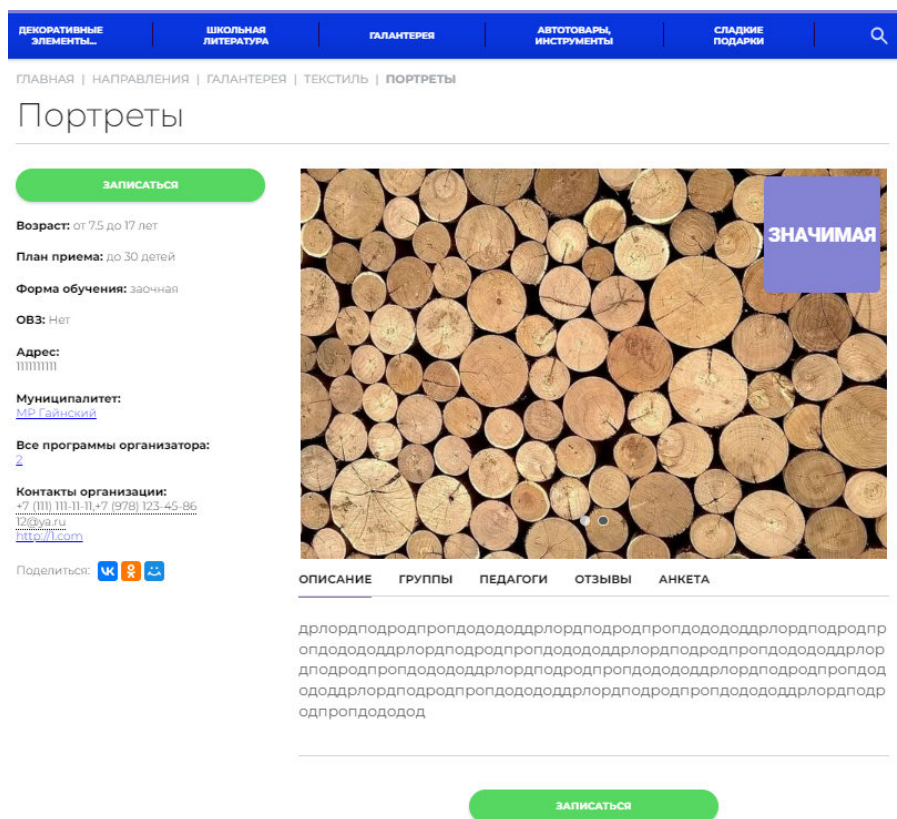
ДЕКОРАТИВНЫЕ ЭЛЕМЕНТЫ... | ШКОЛЬНАЯ ЛИТЕРАТУРА | ГАЛАНТЕРЕЯ | АВТОТОВАРЫ, ИНСТРУМЕНТЫ | СЛАДКИЕ ПОДАРКИ

ГЛАВНАЯ | НАПРАВЛЕНИЯ | ГАЛАНТЕРЕЯ | ТЕКСТИЛЬ | ПОРТРЕТЫ

Портреты

ЗАПИСАТЬСЯ

Возраст: от 7.5 до 17 лет

План приема: до 30 детей

Форма обучения: заочная

ОВЗ: Нет

Адрес:
1111111111

Муниципалитет:
МР Гайнский

Все программы организатора:
2

Контакты организации:
+7 (111) 111-11-11,+7 (978) 123-45-86
12@ya.ru
http://1.com

Поделиться:

ЗНАЧИМАЯ

ОПИСАНИЕ ГРУППЫ ПЕДАГОГИ ОТЗЫВЫ АНКЕТА

дрлордподродпропдодододдрлордподродпропдодододдрлордподродпропдодододдрлордподродпропдодододдрлордподродпропдодододдрлордподродпропдодододдрлордподродпропдодододдрлордподродпропдодододдрлордподродпропдодододдрлордподродпропдодододдрлордподродпропдододод

ЗАПИСАТЬСЯ